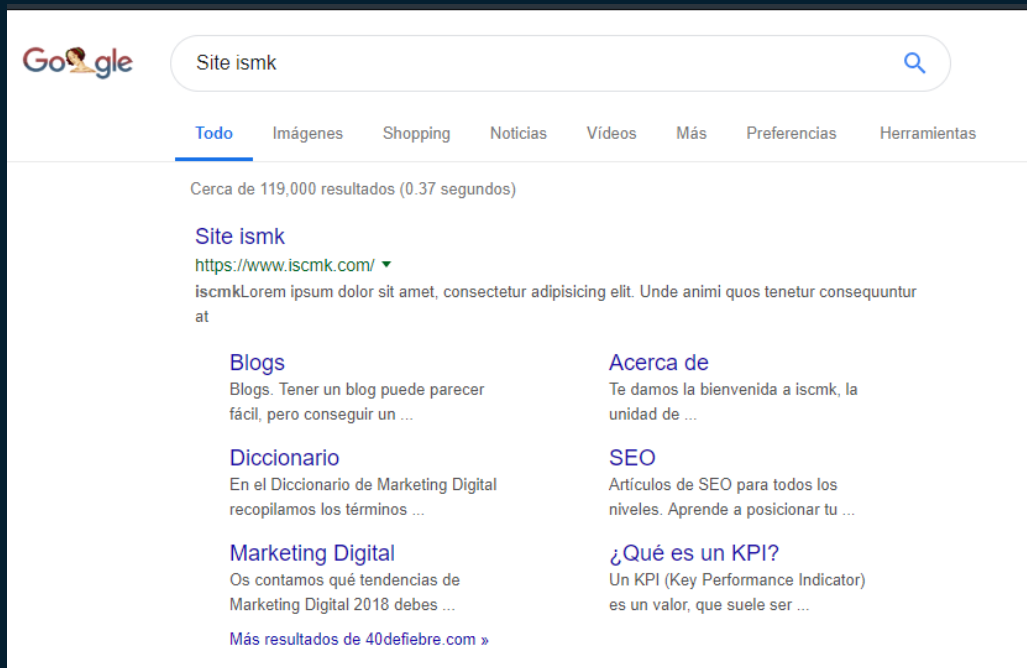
Go gle

Site ismk

Todo Imágenes Shopping Noticias Vídeos Más Preferencias Herramientas

Cerca de 119,000 resultados (0.37 segundos)

Site ismk
https://www.iscmk.com/ ▾
iscmkLorem ipsum dolor sit amet, consectetur adipisicing elit. Unde animi quos tenetur consequuntur at

Blogs
Blogs. Tener un blog puede parecer fácil, pero conseguir un ...

Acerca de
Te damos la bienvenida a iscmk, la unidad de ...

Diccionario
En el Diccionario de Marketing Digital recopilamos los términos ...

SEO
Artículos de SEO para todos los niveles. Aprende a posicionar tu ...

Marketing Digital
Os contamos qué tendencias de Marketing Digital 2018 debes ...

¿Qué es un KPI?
Un KPI (Key Performance Indicator) es un valor, que suele ser ...

Más resultados de 40defiebre.com »